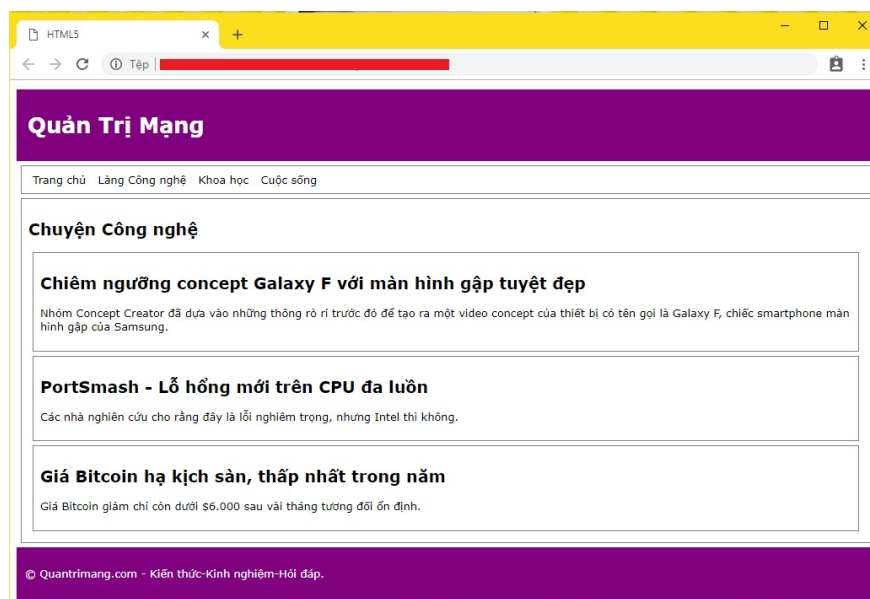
HTML5 × +

Tệp | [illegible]

Quản Trị Mạng

Trang chủ Làng Công nghệ Khoa học Cuộc sống

Chuyện Công nghệ

Chiêm ngưỡng concept Galaxy F với màn hình gập tuyệt đẹp

Nhóm Concept Creator đã dựa vào những thông rò rỉ trước đó để tạo ra một video concept của thiết bị có tên gọi là Galaxy F, chiếc smartphone màn hình gập của Samsung.

PortSmash - Lỗ hổng mới trên CPU đa luồn

Các nhà nghiên cứu cho rằng đây là lỗi nghiêm trọng, nhưng Intel thì không.

Giá Bitcoin hạ kịch sàn, thấp nhất trong năm

Giá Bitcoin giảm chỉ còn dưới $6.000 sau vài tháng tương đối ổn định.

© Quantrimang.com - Kiến thức-Kinh nghiệm-Hỏi đáp.